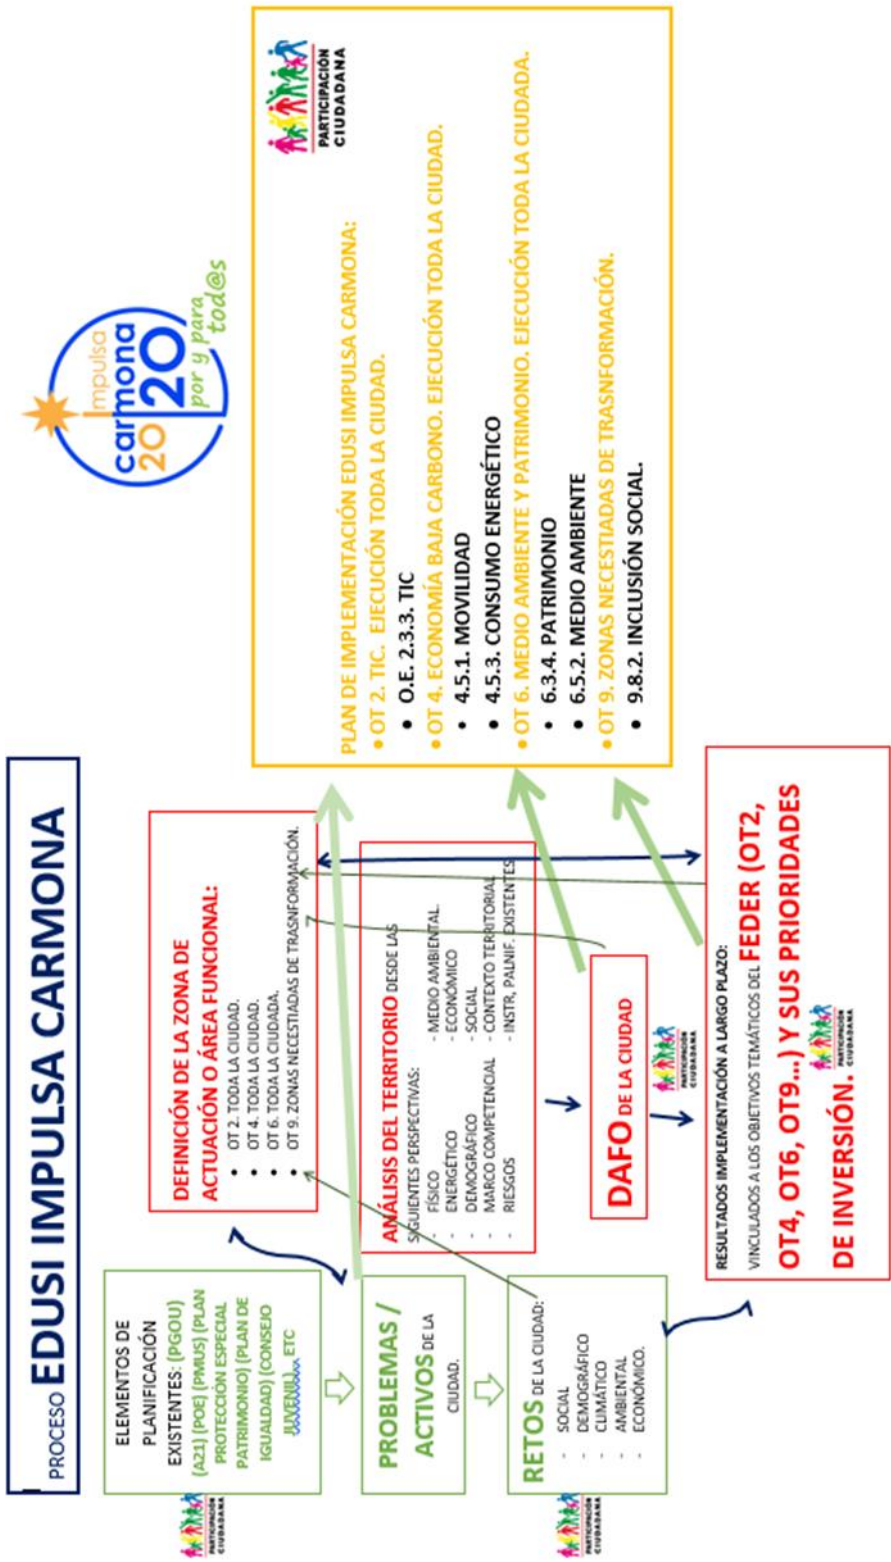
PROCESO EDUSI IMPULSA CARMONA

PARTICIPACIÓN CIUDADANA

ELEMENTOS DE PLANIFICACIÓN EXISTENTES: (PGOU) (A21) (POE) (PMUS) (PLAN PROTECCIÓN ESPECIAL PATRIMONIO) (PLAN DE IGUALDAD) (CONSEJO JUVENIL)... ETC

PROBLEMAS / ACTIVOS DE LA CIUDAD.

PARTICIPACIÓN CIUDADANA

RETOS DE LA CIUDAD:
- SOCIAL
- DEMOGRÁFICO
- CLIMÁTICO
- AMBIENTAL
- ECONÓMICO.

DEFINICIÓN DE LA ZONA DE ACTUACIÓN O ÁREA FUNCIONAL:
- OT 2. TODA LA CIUDAD.
- OT 4. TODA LA CIUDAD.
- OT 6. TODA LA CIUDADA.
- OT 9. ZONAS NECESTIADAS DE TRASNFORMACIÓN.

ANÁLISIS DEL TERRITORIO DESDE LAS SIGUIENTES PERSPECTIVAS:
- FÍSICO
- ENERGÉTICO
- DEMOGRÁFICO
- MARCO COMPETENCIAL
- RIESGOS
- MEDIO AMBIENTAL.
- ECONÓMICO
- SOCIAL
- CONTEXTO TERRITORIAL
- INSTR. PALNIF. EXISTENTES

DAFO DE LA CIUDAD

PARTICIPACIÓN CIUDADANA

RESULTADOS IMPLEMENTACIÓN A LARGO PLAZO:
VINCULADOS A LOS OBJETIVOS TEMÁTICOS DEL FEDER (OT2, OT4, OT6, OT9...) Y SUS PRIORIDADES DE INVERSIÓN.

PARTICIPACIÓN CIUDADANA

Impulsa carmona 2020 por y para tod@s

PARTICIPACIÓN CIUDADANA

PLAN DE IMPLEMENTACIÓN EDUSI IMPULSA CARMONA:
- OT 2. TIC. EJECUCIÓN TODA LA CIUDAD.
- O.E. 2.3.3. TIC
- OT 4. ECONOMÍA BAJA CARBONO. EJECUCIÓN TODA LA CIUDAD.
- 4.5.1. MOVILIDAD
- 4.5.3. CONSUMO ENERGÉTICO
- OT 6. MEDIO AMBIENTE Y PATRIMONIO. EJECUCIÓN TODA LA CIUDADA.
- 6.3.4. PATRIMONIO
- 6.5.2. MEDIO AMBIENTE
- OT 9. ZONAS NECESTIADAS DE TRASNFORMACIÓN.
- 9.8.2. INCLUSIÓN SOCIAL.